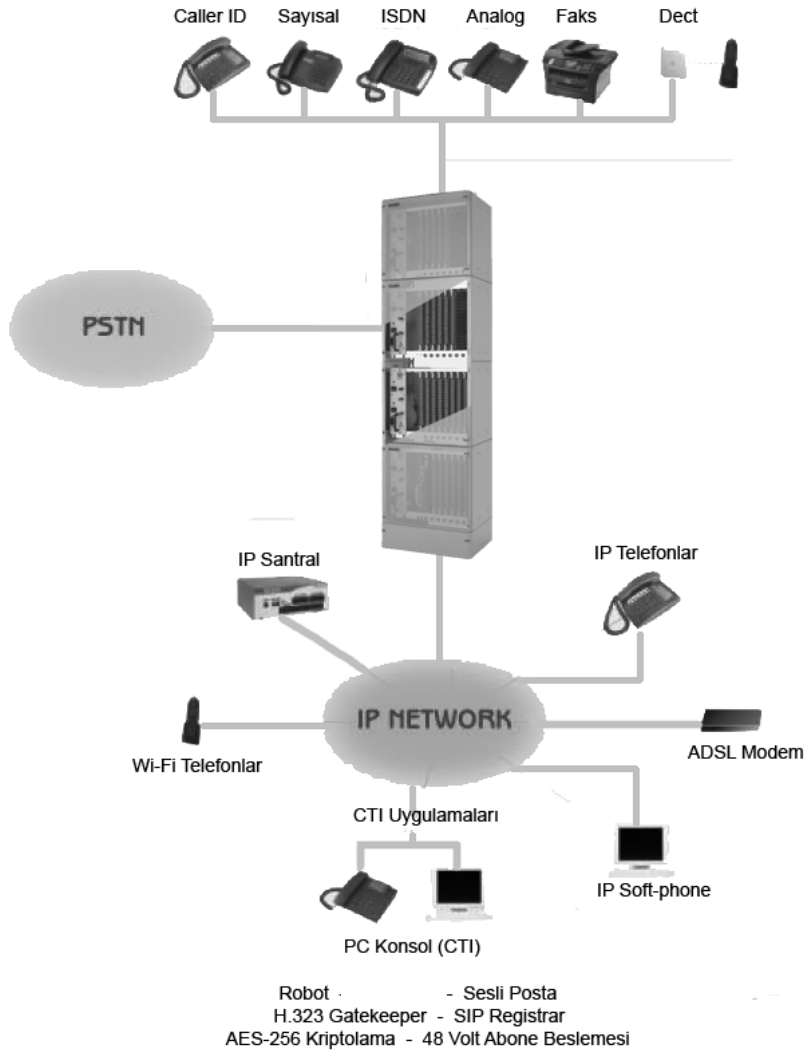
Caller ID Sayısal ISDN Analog Faks Dect

PSTN

IP Santral

IP Telefonlar

IP NETWORK

Wi-Fi Telefonlar

ADSL Modem

CTI Uygulamaları

IP Soft-phone

PC Konsol (CTI)

Robot - Sesli Posta
H.323 Gatekeeper - SIP Registrar
AES-256 Kriptolama - 48 Volt Abone Beslemesi